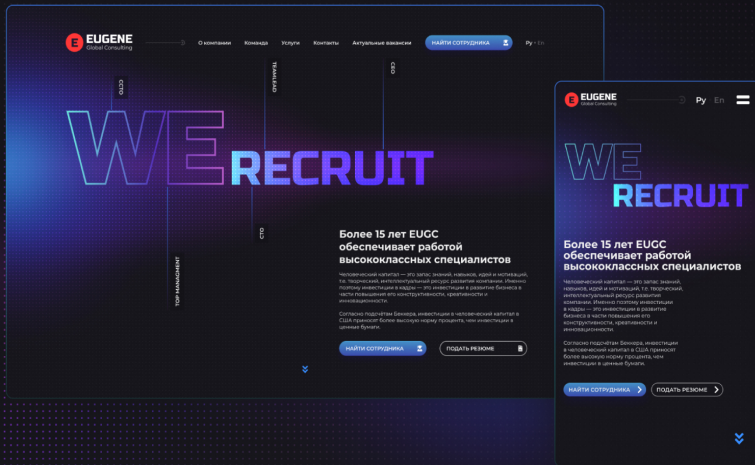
E EUGENE
Global Consulting

О компании Команда Услуги Контакты Актуальные вакансии НАЙТИ СОТРУДНИКА Ру En

CSTO
TEAMLEAD
CEO

WE RECRUIT

CTO
TOP MANAGEMENT

Более 15 лет EUGC обеспечивает работой высококлассных специалистов

Человеческий капитал — это запас знаний, навыков, идей и мотиваций, т.е. творческий, интеллектуальный ресурс развития компании. Именно поэтому инвестиции в кадры — это инвестиции в развитие бизнеса в части повышения его конкурентности, креативности и инновационности.

Согласно подсчётам Беккера, инвестиции в человеческий капитал в США приносят более высокую норму процента, чем инвестиции в ценные бумаги.

НАЙТИ СОТРУДНИКА ПОДАТЬ РЕЗЮМЕ

E EUGENE
Global Consulting

Ру En

WE RECRUIT

Более 15 лет EUGC обеспечивает работой высококлассных специалистов

Человеческий капитал — это запас знаний, навыков, идей и мотиваций, т.е. творческий, интеллектуальный ресурс развития компании. Именно поэтому инвестиции в кадры — это инвестиции в развитие бизнеса в части повышения его конкурентности, креативности и инновационности.

Согласно подсчётам Беккера, инвестиции в человеческий капитал в США приносят более высокую норму процента, чем инвестиции в ценные бумаги.

НАЙТИ СОТРУДНИКА ПОДАТЬ РЕЗЮМЕ